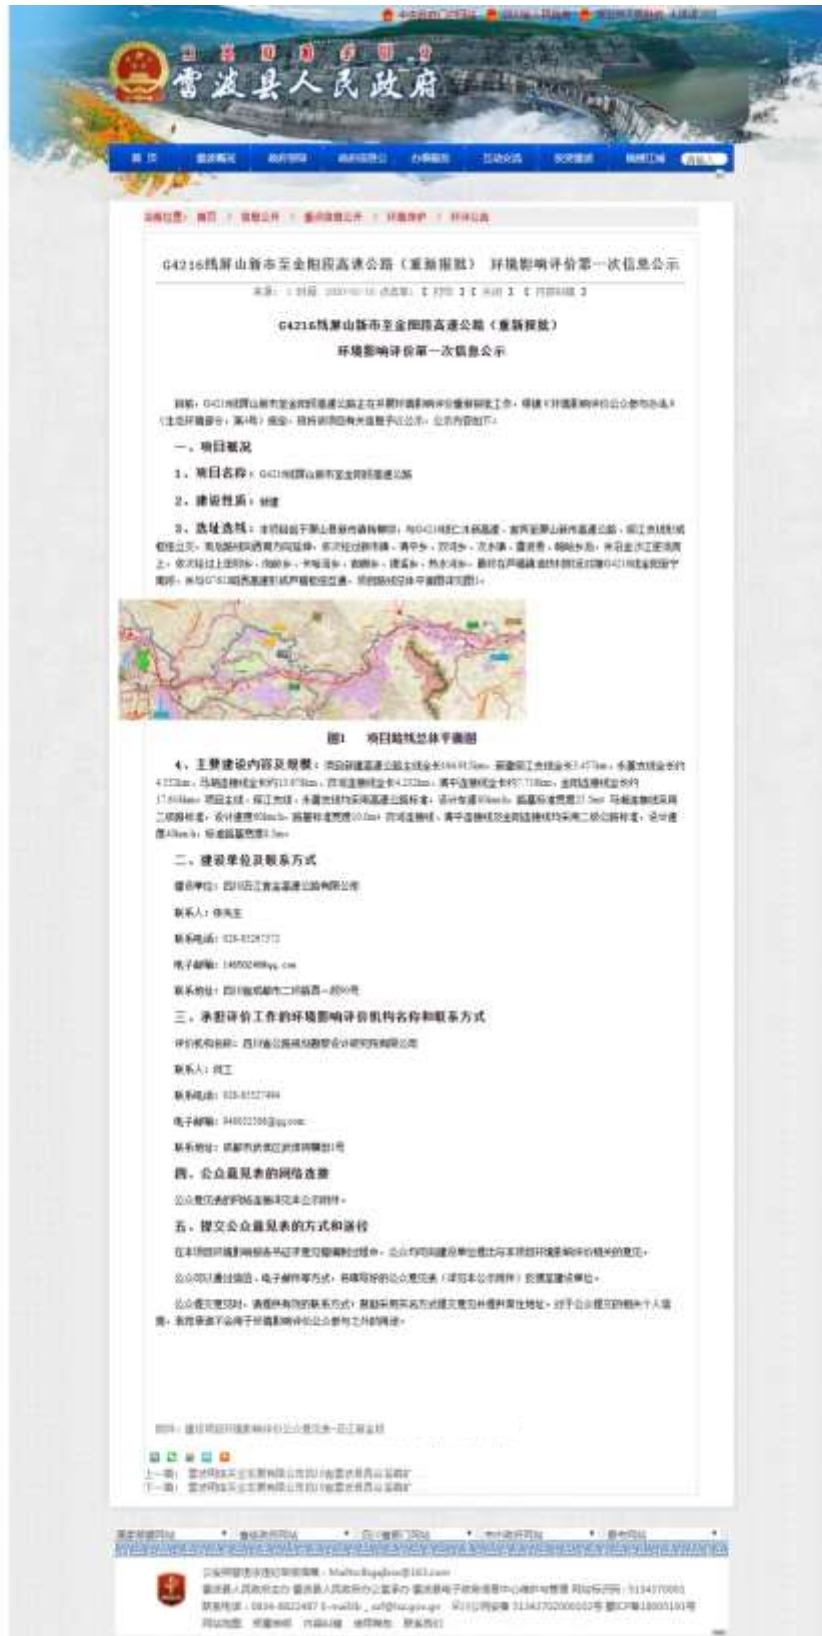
雷波县人民政府

G4216线屏山新市至金阳段高速公路（重新报批） 环境影响评价第一次信息公示

G4216线屏山新市至金阳段高速公路（重新报批）
环境影响评价第一次信息公示

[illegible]

一、项目概况

1、项目名称：G4216线屏山新市至金阳段高速公路

2、建设性质：新建

3、选址选线：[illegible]

图1 项目路线总体平面图

4、主要建设内容及规模：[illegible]

二、建设单位及联系方式

建设单位：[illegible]

联系人：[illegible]

联系电话：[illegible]

电子邮箱：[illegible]

联系地址：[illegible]

三、承担评价工作的环境影响评价机构名称和联系方式

评价机构名称：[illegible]

联系人：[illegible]

联系电话：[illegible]

电子邮箱：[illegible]

联系地址：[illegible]

四、公众意见表的网络连接

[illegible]

五、提交公众意见表的方式和途径

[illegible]

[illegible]

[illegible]

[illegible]